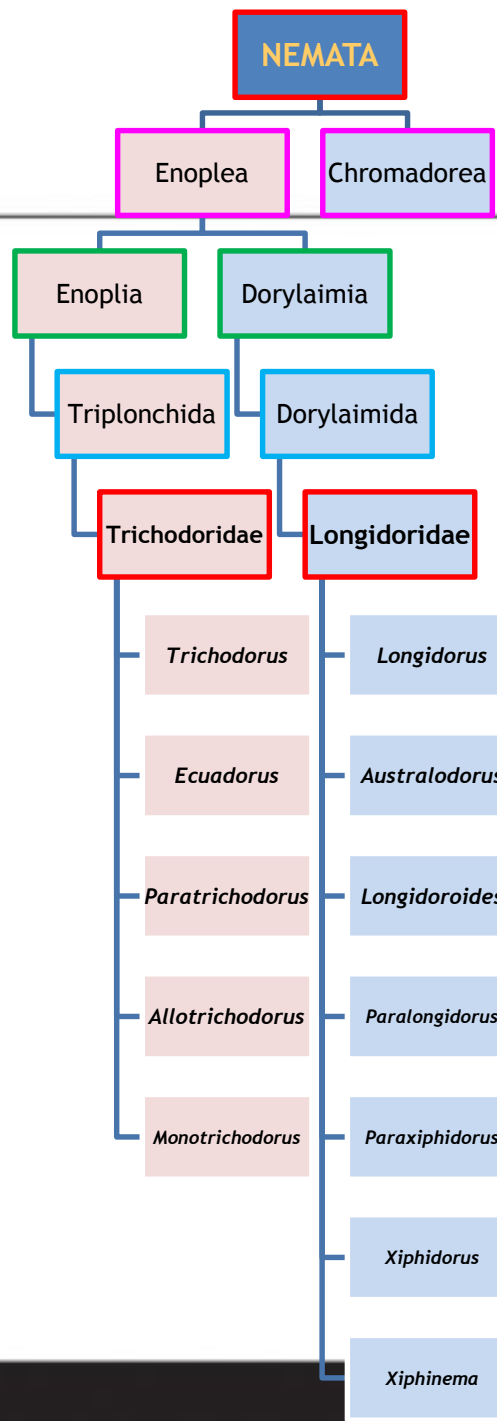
NEMATA

Enoplea

Chromadorea

Enoplia

Dorylaimia

Triplonchida

Dorylaimida

Trichodoridae

Longidoridae

Trichodorus

Ecuadorus

Paratrichodorus

Allotrichodorus

Monotrichodorus

Longidorus

Australodorus

Longidoroides

Paralongidorus

Paraxiphidorus

Xiphidorus

Xiphinema